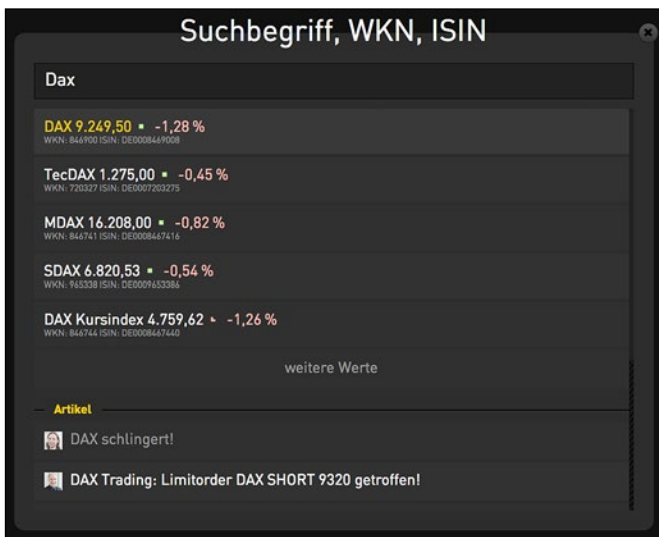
Suchbegriff, WKN, ISIN

Dax

DAX 9.249,50 ▪ -1,28 %
WKN: 846900 ISIN: DE0008469008

TecDAX 1.275,00 ▪ -0,45 %
WKN: 720327 ISIN: DE0007203275

MDAX 16.208,00 ▪ -0,82 %
WKN: 846741 ISIN: DE0008467416

SDAX 6.820,53 ▪ -0,54 %
WKN: 965338 ISIN: DE0009653386

DAX Kursindex 4.759,62 ▸ -1,26 %
WKN: 846744 ISIN: DE0008467440

weitere Werte

Artikel

DAX schlingert!

DAX Trading: Limitorder DAX SHORT 9320 getroffen!